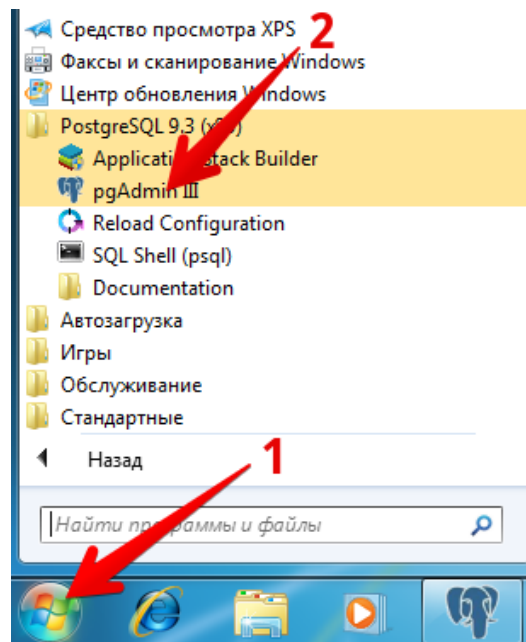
Средство просмотра XPS
2
Факсы и сканирование Windows
Центр обновления Windows
PostgreSQL 9.3 (x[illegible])
Applica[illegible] Stack Builder
pgAdmin III
Reload Configuration
SQL Shell (psql)
Documentation
Автозагрузка
Игры
Обслуживание
Стандартные
1
Назад
Найти про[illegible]ммы и файлы